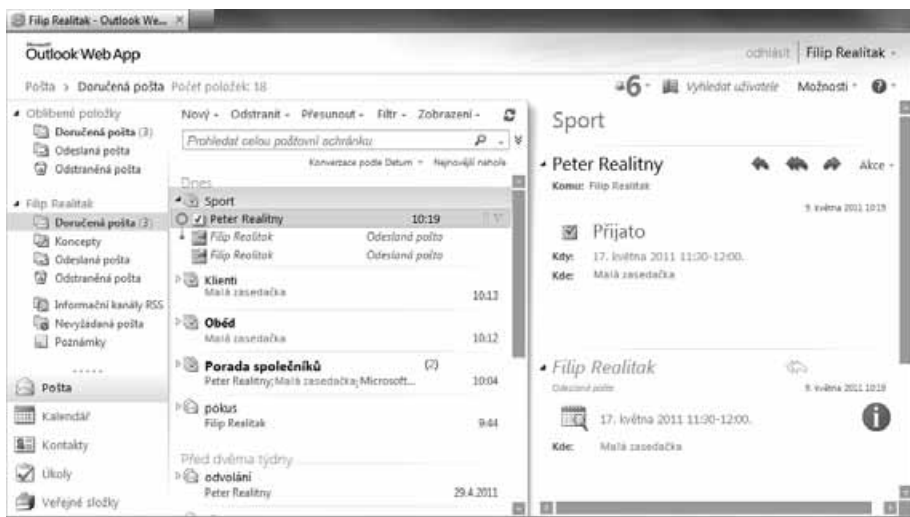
Filip Realitak - Outlook We... ×

Microsoft Outlook Web App

odhlásit | Filip Realitak

Pošta > Doručená pošta Počet položek: 18

6 Vyhledat uživatele Možnosti

Oblíbené položky
Doručená pošta (3)
Odeslaná pošta
Odstraněná pošta

Filip Realitak
Doručená pošta (3)
Koncepty
Odeslaná pošta
Odstraněná pošta
Informační kanály RSS
Nevyžádaná pošta
Poznámky

Pošta
Kalendář
Kontakty
Úkoly
Veřejné složky

Nový Odstranit Přesunout Filtr Zobrazení

Prohledat celou poštovní schránku

Konverzace podle Datum Nejnovější nahoře

Dnes
Sport
Peter Realitny 10:19
Filip Realitak Odeslaná pošta
Filip Realitak Odeslaná pošta

Klienti
Malá zasedačka 10:13

Oběd
Malá zasedačka 10:12

Porada společníků (2)
Peter Realitny; Malá zasedačka; Microsoft... 10:04

pokus
Filip Realitak 9:44

Před dvěma týdny
odvolání
Peter Realitny 29.4.2011

Sport

Peter Realitny
Komu: Filip Realitak
Akce
9. května 2011 10:19

Přijato
Kdy: 17. května 2011 11:30-12:00.
Kde: Malá zasedačka

Filip Realitak
Odeslaná pošta
9. května 2011 10:19

17. května 2011 11:30-12:00.
Kde: Malá zasedačka